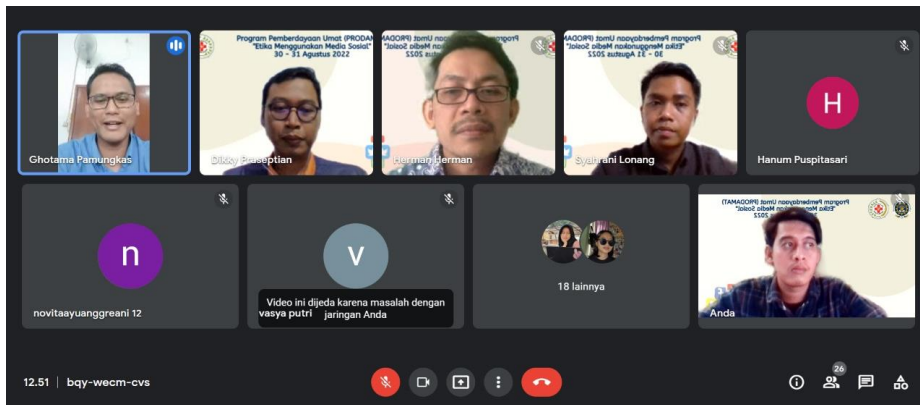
Ghotama Pamungkas

Program Pemberdayaan Umat (PRODAMAT)
"Etika Menggunakan Media Sosial"
30 - 31 Agustus 2022

Dikky Praseptian

Herman Herman

Program Pemberdayaan Umat (PRODAMAT)
"Etika Menggunakan Media Sosial"
30 - 31 Agustus 2022

Syahrani Lonang

H
Hanum Puspitasari

n
novitaayuanggreani 12

V
vasya putri

Video ini dijeda karena masalah dengan jaringan Anda

18 lainnya

Program Pemberdayaan Umat (PRODAMAT)
"Etika Menggunakan Media Sosial"
2022

Anda

12.51 | bqy-wecm-cvs

26